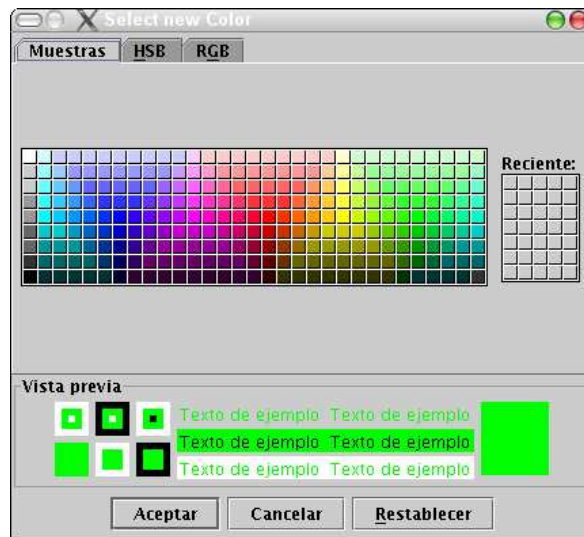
Select new Color

Muestras | HSB | RGB

Reciente:

Vista previa

Texto de ejemplo Texto de ejemplo
Texto de ejemplo Texto de ejemplo
Texto de ejemplo Texto de ejemplo

Aceptar | Cancelar | Restablecer